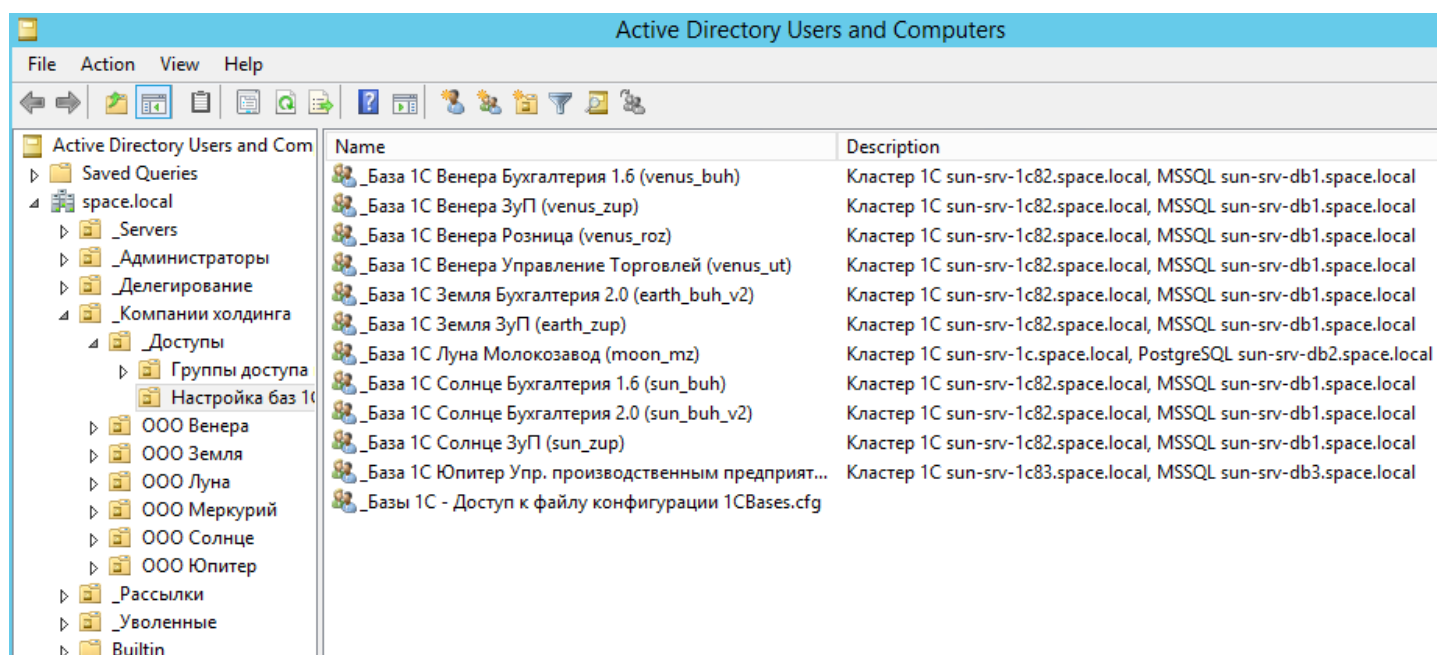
Active Directory Users and Computers

File Action View Help

Active Directory Users and Com
Saved Queries
space.local
_Servers
_Администраторы
_Делегирование
_Компании холдинга
_Доступы
Группы доступа
Настройка баз 1(
ООО Венера
ООО Земля
ООО Луна
ООО Меркурий
ООО Солнце
ООО Юпитер
_Рассылки
_Уволенные
Builtin

| Name | Description |
|---|---|
| _База 1С Венера Бухгалтерия 1.6 (venus_buh) | Кластер 1С sun-srv-1c82.space.local, MSSQL sun-srv-db1.space.local |
| _База 1С Венера ЗуП (venus_zup) | Кластер 1С sun-srv-1c82.space.local, MSSQL sun-srv-db1.space.local |
| _База 1С Венера Розница (venus_roz) | Кластер 1С sun-srv-1c82.space.local, MSSQL sun-srv-db1.space.local |
| _База 1С Венера Управление Торговлей (venus_ut) | Кластер 1С sun-srv-1c82.space.local, MSSQL sun-srv-db1.space.local |
| _База 1С Земля Бухгалтерия 2.0 (earth_buh_v2) | Кластер 1С sun-srv-1c82.space.local, MSSQL sun-srv-db1.space.local |
| _База 1С Земля ЗуП (earth_zup) | Кластер 1С sun-srv-1c82.space.local, MSSQL sun-srv-db1.space.local |
| _База 1С Луна Молокозавод (moon_mz) | Кластер 1С sun-srv-1c.space.local, PostgreSQL sun-srv-db2.space.local |
| _База 1С Солнце Бухгалтерия 1.6 (sun_buh) | Кластер 1С sun-srv-1c82.space.local, MSSQL sun-srv-db1.space.local |
| _База 1С Солнце Бухгалтерия 2.0 (sun_buh_v2) | Кластер 1С sun-srv-1c82.space.local, MSSQL sun-srv-db1.space.local |
| _База 1С Солнце ЗуП (sun_zup) | Кластер 1С sun-srv-1c82.space.local, MSSQL sun-srv-db1.space.local |
| _База 1С Юпитер Упр. производственным предприят... | Кластер 1С sun-srv-1c83.space.local, MSSQL sun-srv-db3.space.local |
| _Базы 1С - Доступ к файлу конфигурации 1CBases.cfg | |